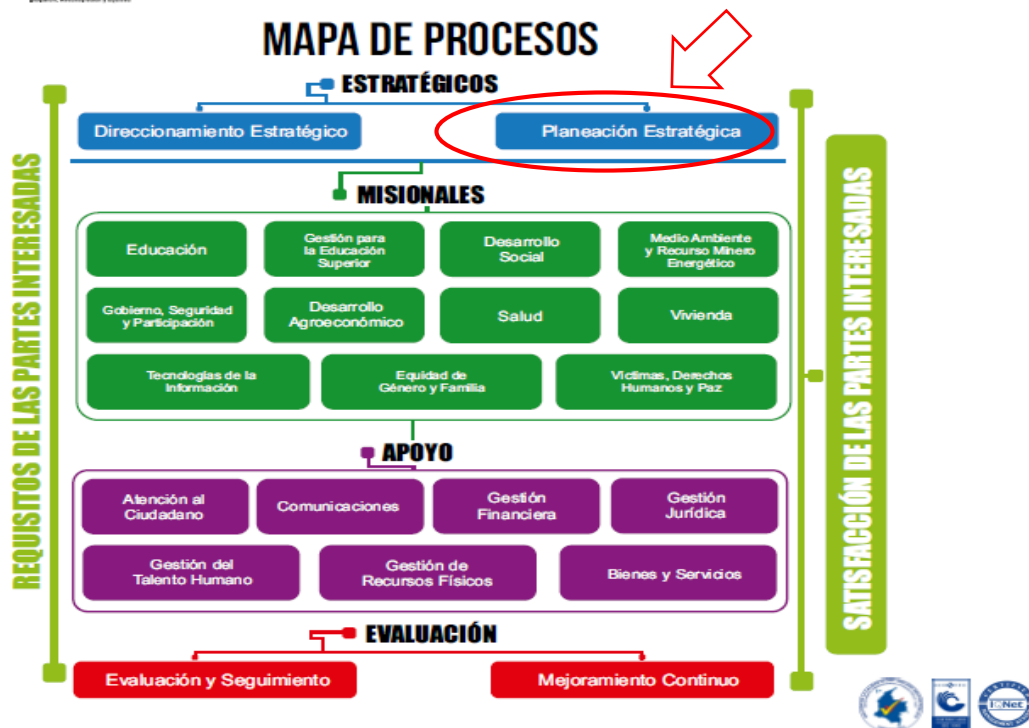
MAPA DE PROCESOS

ESTRATÉGICOS

Direccionamiento Estratégico

Planeación Estratégica

MISIONALES

Educación

Gestión para la Educación Superior

Desarrollo Social

Medio Ambiente y Recurso Minero Energético

Gobierno, Seguridad y Participación

Desarrollo Agroeconómico

Salud

Vivienda

Tecnologías de la Información

Equidad de Género y Familia

Víctimas, Derechos Humanos y Paz

APOYO

Atención al Ciudadano

Comunicaciones

Gestión Financiera

Gestión Jurídica

Gestión del Talento Humano

Gestión de Recursos Físicos

Bienes y Servicios

EVALUACIÓN

Evaluación y Seguimiento

Mejoramiento Continuo

REQUISITOS DE LAS PARTES INTERESADAS

SATISFACCIÓN DE LAS PARTES INTERESADAS

IQNet